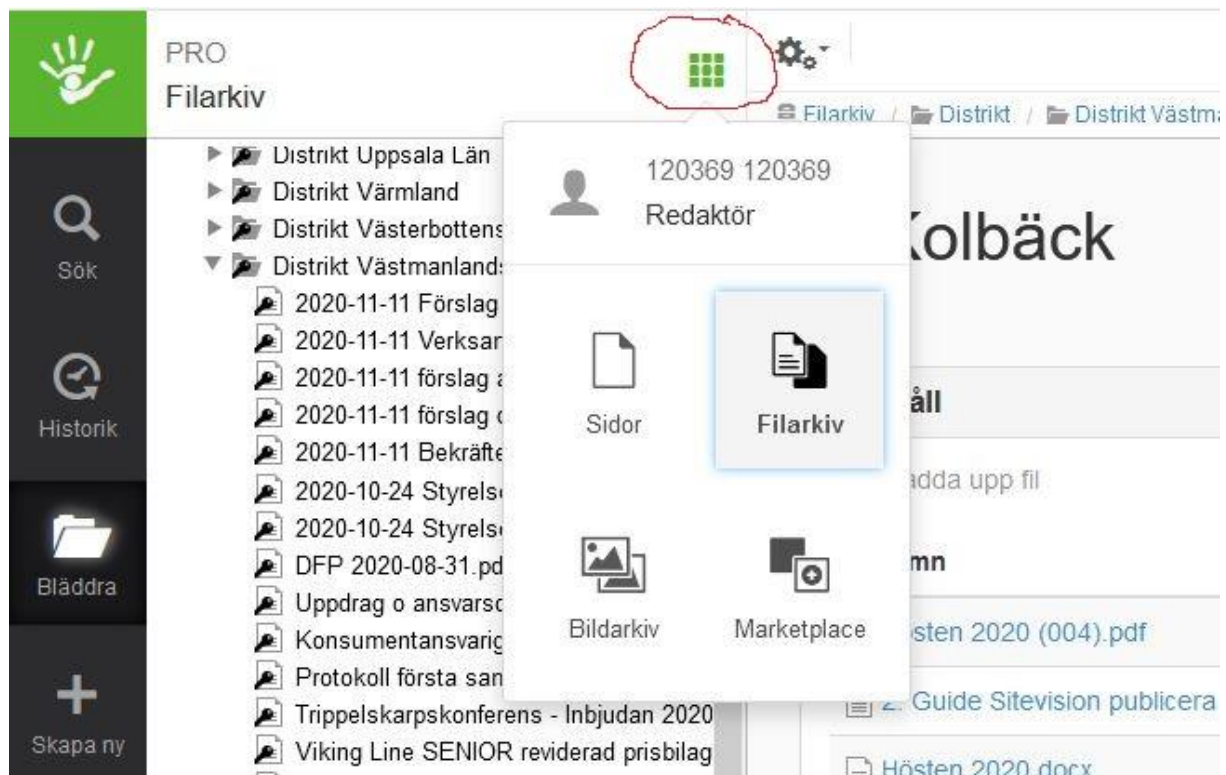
PRO
Filarkiv

Sök

Historik

Bläddra

Skapa ny

Distrikt Uppsala Län
Distrikt Värmland
Distrikt Västerbottens
Distrikt Västmanlands
2020-11-11 Förslag
2020-11-11 Verksar
2020-11-11 förslag
2020-11-11 förslag
2020-11-11 Bekräfte
2020-10-24 Styrels
2020-10-24 Styrels
DFP 2020-08-31.pd
Uppdrag o ansvarsc
Konsumentansvarig
Protokoll första san
Trippelskarpskonferens - Inbjudan 2020
Viking Line SENIOR reviderad prisbilag

120369 120369
Redaktör

Sidor
Filarkiv
Bildarkiv
Marketplace

Filarkiv / Distrikt / Distrikt Västma

Kolbäck

åll

adda upp fil

mn

sten 2020 (004).pdf

2. Guide Sitevision publicera

Hösten 2020.docx